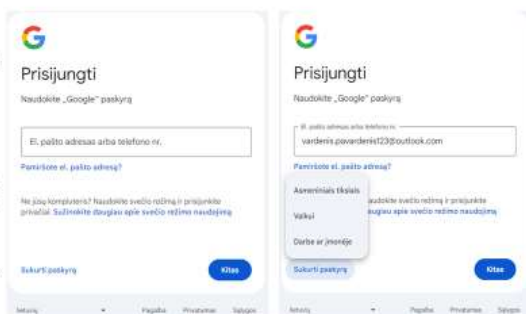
G

Prisijungti

Naudokite „Google" paskyrą

El. pašto adresas arba telefono nr.

Pamiršote el. pašto adresą?

Ne jūsų kompiuteris? Naudokite svečio režimą ir prisijunkite privačiai. Sužinokite daugiau apie svečio režimo naudojimą

Sukurti paskyrą

Kitas

lietuvių

Pagalba Privatumas Sąlygos

G

Prisijungti

Naudokite „Google" paskyrą

El. pašto adresas arba telefono nr.

vardenis.pavardenis123@outlook.com

Pamiršote el. pašto adresą?

Asmeniniais tikslais

Vaikui

Darbe ar įmonėje

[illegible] svečio režimą ir prisijunkite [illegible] daugiau apie svečio režimo naudojimą

Sukurti paskyrą

Kitas

lietuvių

Pagalba Privatumas Sąlygos